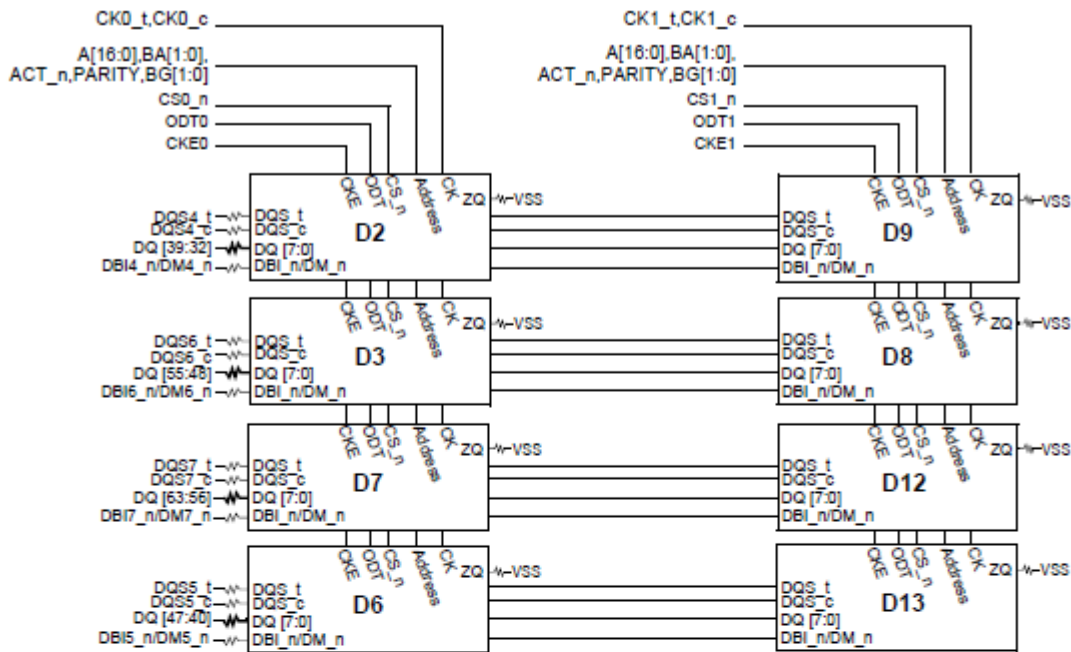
CK0_t,CK0_c
A[16:0],BA[1:0], ACT_n,PARITY,BG[1:0]
CS0_n
ODT0
CKE0

CK1_t,CK1_c
A[16:0],BA[1:0], ACT_n,PARITY,BG[1:0]
CS1_n
ODT1
CKE1

CKE ODT CS_n Address CK ZQ VSS
DQS4_t DQS_t
DQS4_c DQS_c
DQ [39:32] DQ [7:0]
DBI4_n/DM4_n DBI_n/DM_n
D2

CKE ODT CS_n Address CK ZQ VSS
DQS_t
DQS_c
DQ [7:0]
DBI_n/DM_n
D9

CKE ODT CS_n Address CK ZQ VSS
DQS6_t DQS_t
DQS6_c DQS_c
DQ [55:48] DQ [7:0]
DBI6_n/DM6_n DBI_n/DM_n
D3

CKE ODT CS_n Address CK ZQ VSS
DQS_t
DQS_c
DQ [7:0]
DBI_n/DM_n
D8

CKE ODT CS_n Address CK ZQ VSS
DQS7_t DQS_t
DQS7_c DQS_c
DQ [63:56] DQ [7:0]
DBI7_n/DM7_n DBI_n/DM_n
D7

CKE ODT CS_n Address CK ZQ VSS
DQS_t
DQS_c
DQ [7:0]
DBI_n/DM_n
D12

CKE ODT CS_n Address CK ZQ VSS
DQS5_t DQS_t
DQS5_c DQS_c
DQ [47:40] DQ [7:0]
DBI5_n/DM5_n DBI_n/DM_n
D6

CKE ODT CS_n Address CK ZQ VSS
DQS_t
DQS_c
DQ [7:0]
DBI_n/DM_n
D13